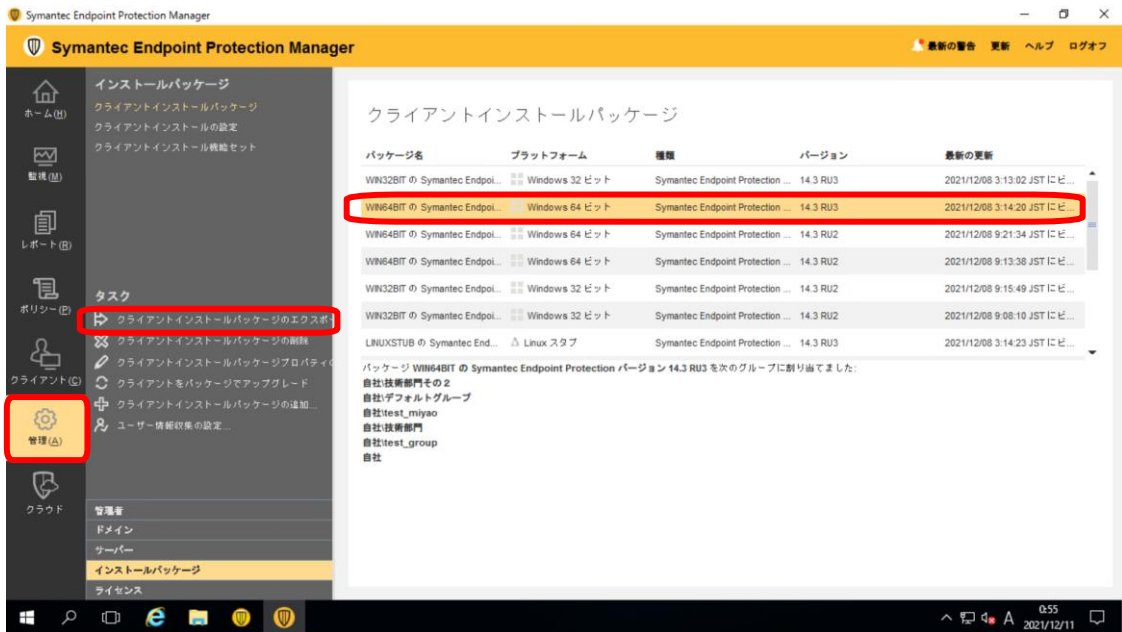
Symantec Endpoint Protection Manager

Symantec Endpoint Protection Manager

最新の警告 更新 ヘルプ ログオフ

ホーム(H)
監視(M)
レポート(R)
ポリシー(P)
クライアント(C)
管理(A)
クラウド

インストールパッケージ
クライアントインストールパッケージ
クライアントインストールの設定
クライアントインストール機能セット

タスク
クライアントインストールパッケージのエクスポ
クライアントインストールパッケージの削除
クライアントインストールパッケージプロパティ
クライアントをパッケージでアップグレード
クライアントインストールパッケージの追加...
ユーザー情報収集の設定...

管理者
ドメイン
サーバー
インストールパッケージ
ライセンス

クライアントインストールパッケージ

| パッケージ名 | プラットフォーム | 種類 | バージョン | 最新の更新 |
|---|---|---|---|---|
| WIN32BIT の Symantec Endpoi... | Windows 32 ビット | Symantec Endpoint Protection ... | 14.3 RU3 | 2021/12/08 3:13:02 JST にビ... |
| WIN64BIT の Symantec Endpoi... | Windows 64 ビット | Symantec Endpoint Protection ... | 14.3 RU3 | 2021/12/08 3:14:20 JST にビ... |
| WIN64BIT の Symantec Endpoi... | Windows 64 ビット | Symantec Endpoint Protection ... | 14.3 RU2 | 2021/12/08 9:21:34 JST にビ... |
| WIN64BIT の Symantec Endpoi... | Windows 64 ビット | Symantec Endpoint Protection ... | 14.3 RU2 | 2021/12/08 9:13:38 JST にビ... |
| WIN32BIT の Symantec Endpoi... | Windows 32 ビット | Symantec Endpoint Protection ... | 14.3 RU2 | 2021/12/08 9:15:49 JST にビ... |
| WIN32BIT の Symantec Endpoi... | Windows 32 ビット | Symantec Endpoint Protection ... | 14.3 RU2 | 2021/12/08 9:08:10 JST にビ... |
| LINUXSTUB の Symantec End... | Linux スタブ | Symantec Endpoint Protection ... | 14.3 RU3 | 2021/12/08 3:14:23 JST にビ... |

パッケージ WIN64BIT の Symantec Endpoint Protection バージョン 14.3 RU3 を次のグループに割り当てました:
自社\技術部門その2
自社\デフォルトグループ
自社\test_miyao
自社\技術部門
自社\test_group
自社

0:55
2021/12/11